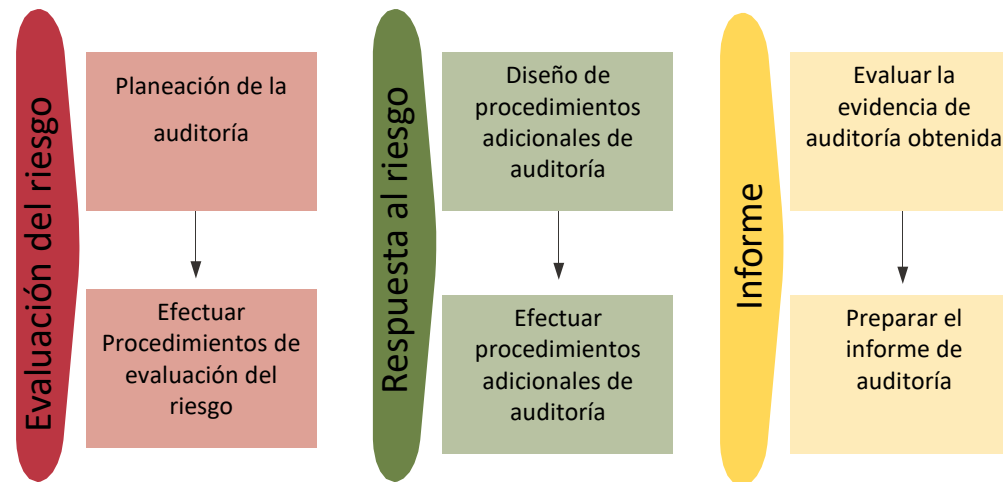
Evaluación del riesgo

Planeación de la auditoría

Efectuar Procedimientos de evaluación del riesgo

Respuesta al riesgo

Diseño de procedimientos adicionales de auditoría

Efectuar procedimientos adicionales de auditoría

Informe

Evaluar la evidencia de auditoría obtenida

Preparar el informe de auditoría